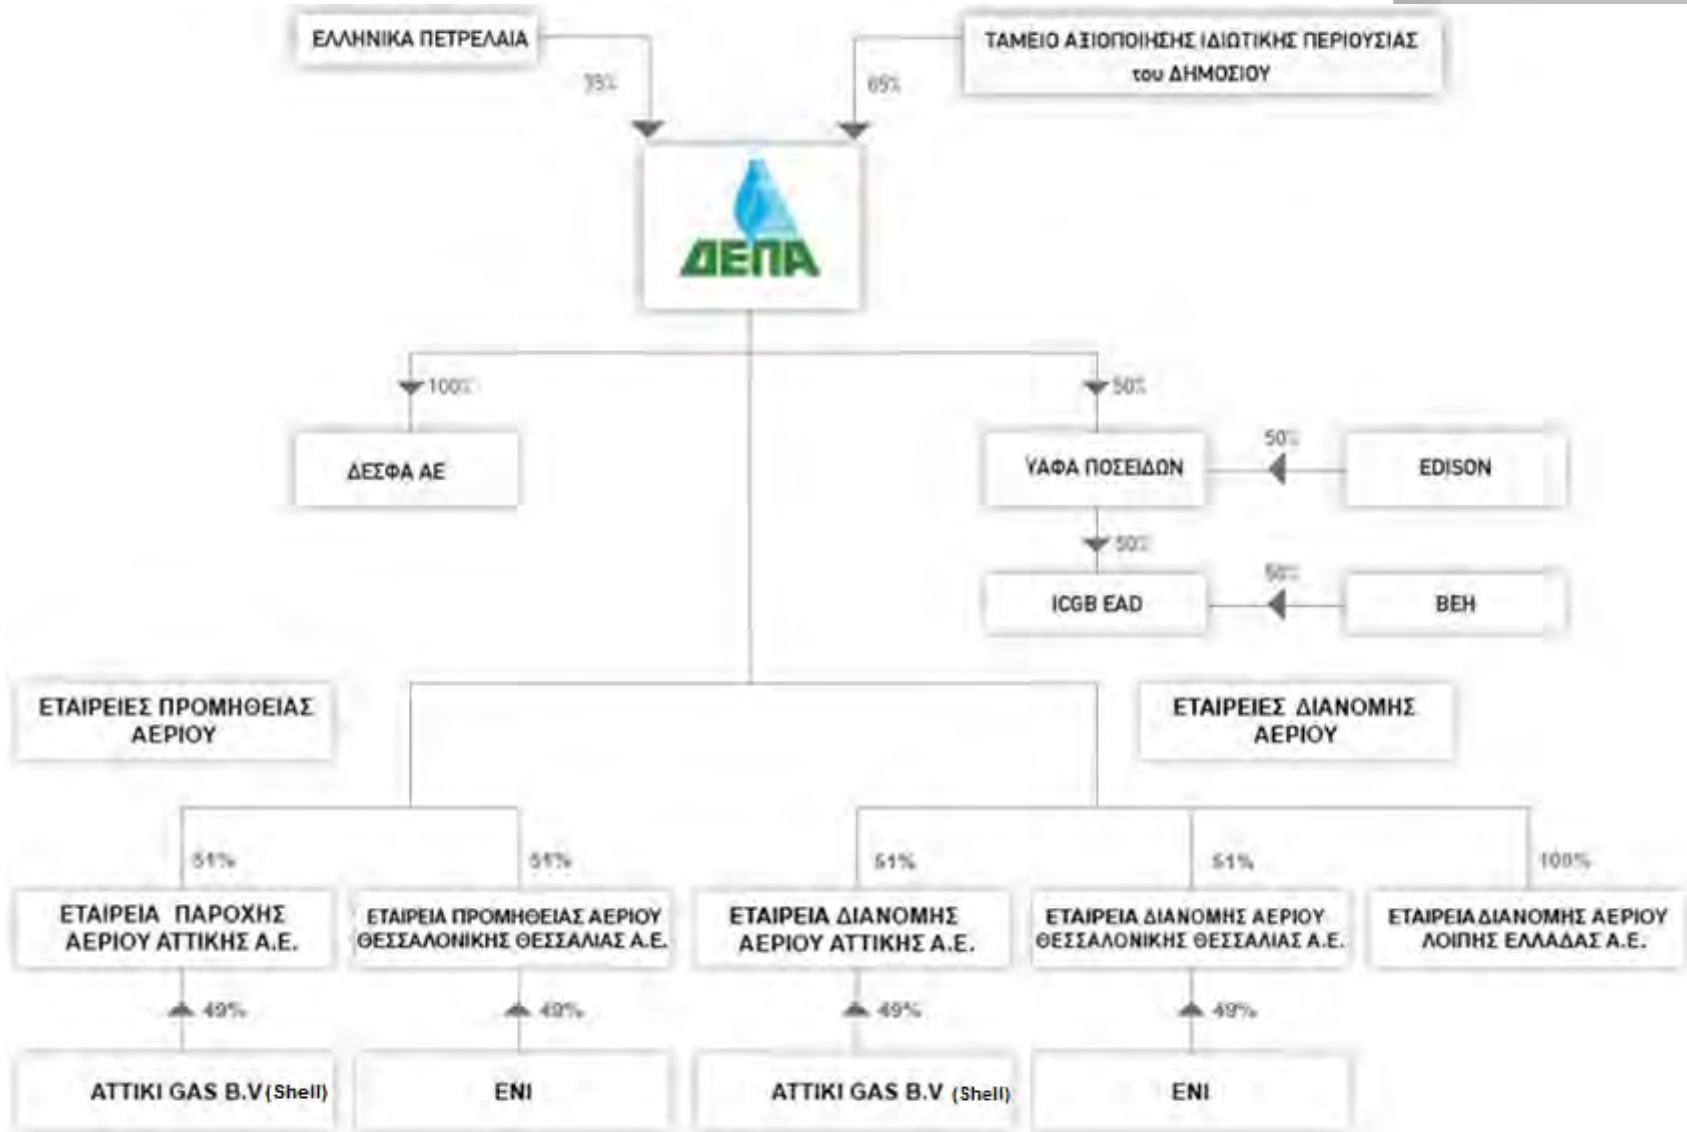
ΕΛΛΗΝΙΚΑ ΠΕΤΡΕΛΑΙΑ

35%

ΤΑΜΕΙΟ ΑΞΙΟΠΟΙΗΣΗΣ ΙΔΙΩΤΙΚΗΣ ΠΕΡΙΟΥΣΙΑΣ του ΔΗΜΟΣΙΟΥ

65%

ΔΕΠΑ

100%

ΔΕΣΦΑ ΑΕ

50%

ΥΑΦΑ ΠΟΣΕΙΔΩΝ

50%

EDISON

50%

ICGB EAD

50%

ΒΕΗ

ΕΤΑΙΡΕΙΕΣ ΠΡΟΜΗΘΕΙΑΣ ΑΕΡΙΟΥ

ΕΤΑΙΡΕΙΕΣ ΔΙΑΝΟΜΗΣ ΑΕΡΙΟΥ

51%

ΕΤΑΙΡΕΙΑ ΠΑΡΟΧΗΣ ΑΕΡΙΟΥ ΑΤΤΙΚΗΣ Α.Ε.

49%

ATTIKI GAS B.V (Shell)

51%

ΕΤΑΙΡΕΙΑ ΠΡΟΜΗΘΕΙΑΣ ΑΕΡΙΟΥ ΘΕΣΣΑΛΟΝΙΚΗΣ ΘΕΣΣΑΛΙΑΣ Α.Ε.

49%

ENI

51%

ΕΤΑΙΡΕΙΑ ΔΙΑΝΟΜΗΣ ΑΕΡΙΟΥ ΑΤΤΙΚΗΣ Α.Ε.

49%

ATTIKI GAS B.V (Shell)

51%

ΕΤΑΙΡΕΙΑ ΔΙΑΝΟΜΗΣ ΑΕΡΙΟΥ ΘΕΣΣΑΛΟΝΙΚΗΣ ΘΕΣΣΑΛΙΑΣ Α.Ε.

49%

ENI

100%

ΕΤΑΙΡΕΙΑ ΔΙΑΝΟΜΗΣ ΑΕΡΙΟΥ ΛΟΙΠΗΣ ΕΛΛΑΔΑΣ Α.Ε.